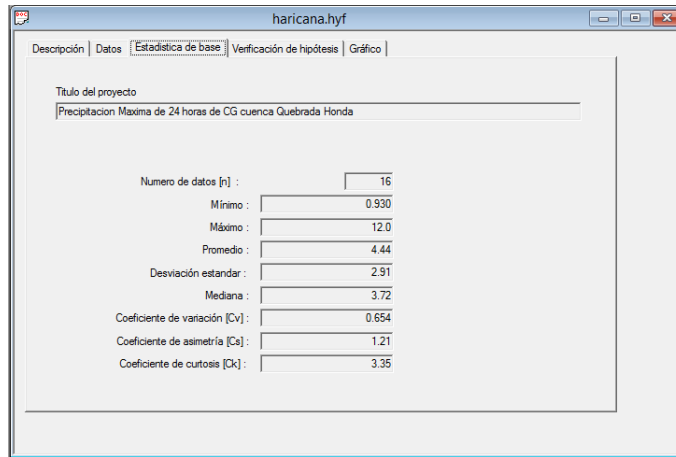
haricana.hyf

Descripción | Datos | Estadística de base | Verificación de hipótesis | Gráfico

Titulo del proyecto

Precipitacion Maxima de 24 horas de CG cuenca Quebrada Honda

| | |
|---|---|
| Numero de datos [n] : | 16 |
| Mínimo : | 0.930 |
| Máximo : | 12.0 |
| Promedio : | 4.44 |
| Desviación estandar : | 2.91 |
| Mediana : | 3.72 |
| Coeficiente de variación [Cv] : | 0.654 |
| Coeficiente de asimetría [Cs] : | 1.21 |
| Coeficiente de curtosis [Ck] : | 3.35 |